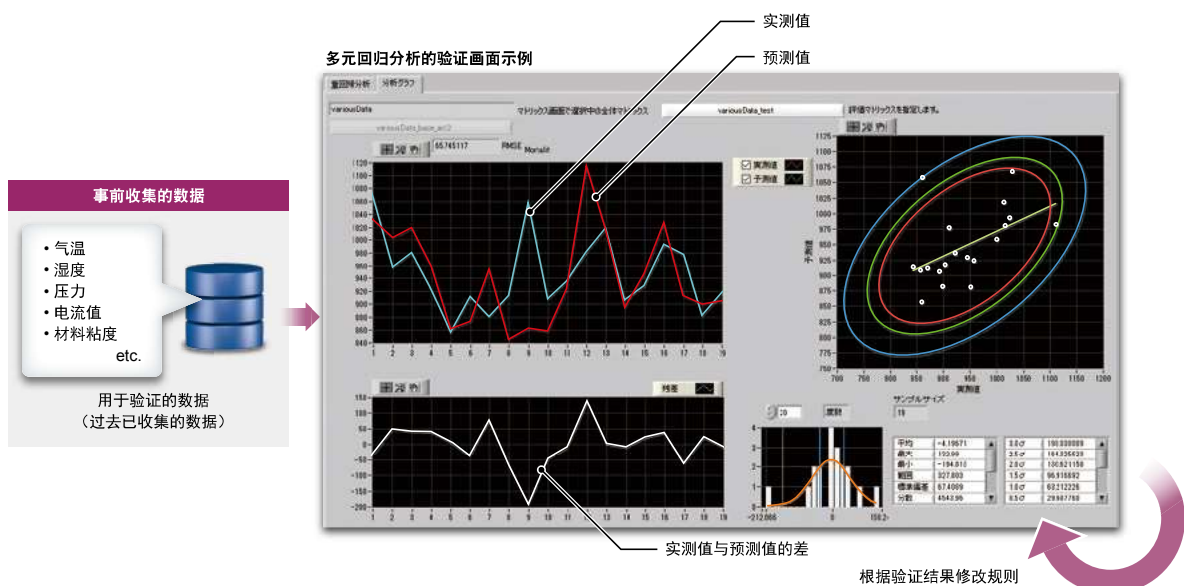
实测值

预测值

多元回归分析的验证画面示例

重回帰分析 分析グラフ

variousData

マトリックス画面で選択中の全体マトリックス

variousData_test

評価マトリックスを指定します。

variousData_base_ect2

65.765117 RMSE Normalit

実測値
予測値

1120 1100 1080 1060 1040 1020 1000 980 960 940 920 900 880 860 840

1 2 3 4 5 6 7 8 9 10 11 12 13 14 15 16 17 18 19

1125 1100 1075 1050 1025 1000 975 950 925 900 875 850 825 800 775 750

予測値

700 750 800 850 900 950 1000 1050 1100 1150 1200

実測値

事前收集的数据

• 气温
• 湿度
• 压力
• 电流值
• 材料粘度
etc.

用于验证的数据
（过去已收集的数据）

残差

150 100 50 0 -50 -100 -150 -200

1 2 3 4 5 6 7 8 9 10 11 12 13 14 15 16 17 18 19

20 度数

サンプルサイズ
19

-212.066 0 150.2

| 平均 | -4.19571 |
|---|---|
| 最大 | 193.99 |
| 最小 | -194.013 |
| 範囲 | 327.803 |
| 標準偏差 | 67.4009 |
| 分散 | 4542.95 |

| 3.0σ | 190.930009 |
|---|---|
| 2.5σ | 164.826429 |
| 2.0σ | 130.921158 |
| 1.5σ | 96.815892 |
| 1.0σ | 63.212226 |
| 0.5σ | 29.987760 |

实测值与预测值的差

根据验证结果修改规则